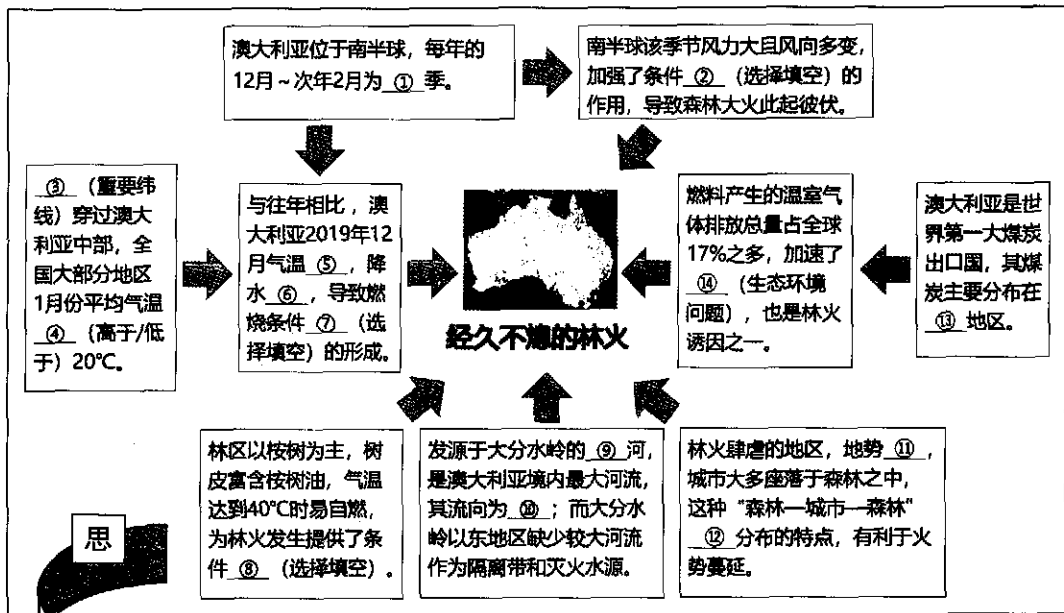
澳大利亚位于南半球，每年的12月～次年2月为_①_季。

南半球该季节风力大且风向多变，加强了条件_②_（选择填空）的作用，导致森林大火此起彼伏。

_③_（重要纬线）穿过澳大利亚中部，全国大部分地区1月份平均气温_④_（高于/低于）20℃。

与往年相比，澳大利亚2019年12月气温_⑤_，降水_⑥_，导致燃烧条件_⑦_（选择填空）的形成。

经久不熄的林火

燃料产生的温室气体排放总量占全球17%之多，加速了_⑭_（生态环境问题），也是林火诱因之一。

澳大利亚是世界第一大煤炭出口国，其煤炭主要分布在_⑬_地区。

林区以桉树为主，树皮富含桉树油，气温达到40℃时易自燃，为林火发生提供了条件_⑧_（选择填空）。

发源于大分水岭的_⑨_河，是澳大利亚境内最大河流，其流向为_⑩_；而大分水岭以东地区缺少较大河流作为隔离带和灭火水源。

林火肆虐的地区，地势_⑪_，城市大多座落于森林之中，这种“森林—城市—森林”_⑫_分布的特点，有利于火势蔓延。

思